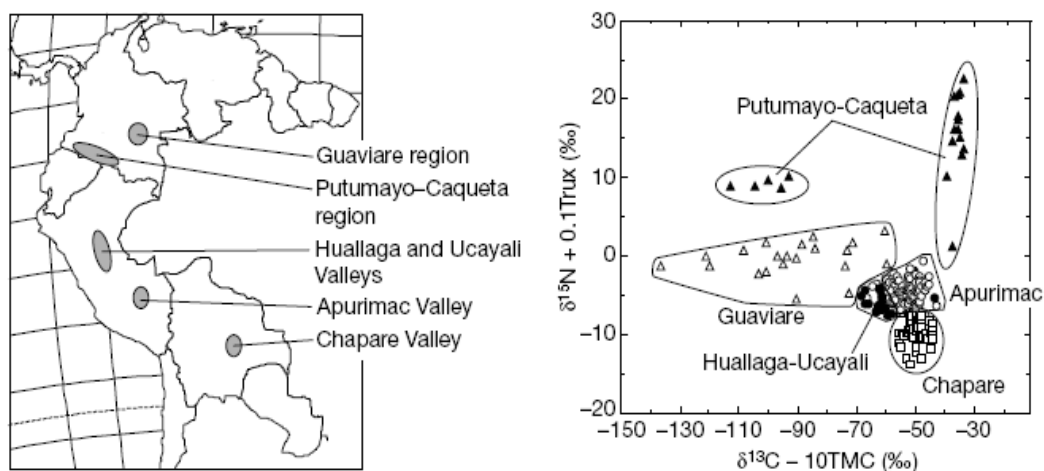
Guaviare region
Putumayo–Caqueta region
Huallaga and Ucayali Valleys
Apurimac Valley
Chapare Valley

30
20
10
0
−10
−20
$\delta^{15}N + 0.1Trux$ (‰)
Putumayo-Caqueta
Guaviare
Apurimac
Huallaga-Ucayali
Chapare
−150 −130 −110 −90 −70 −50 −30
$\delta^{13}C - 10TMC$ (‰)